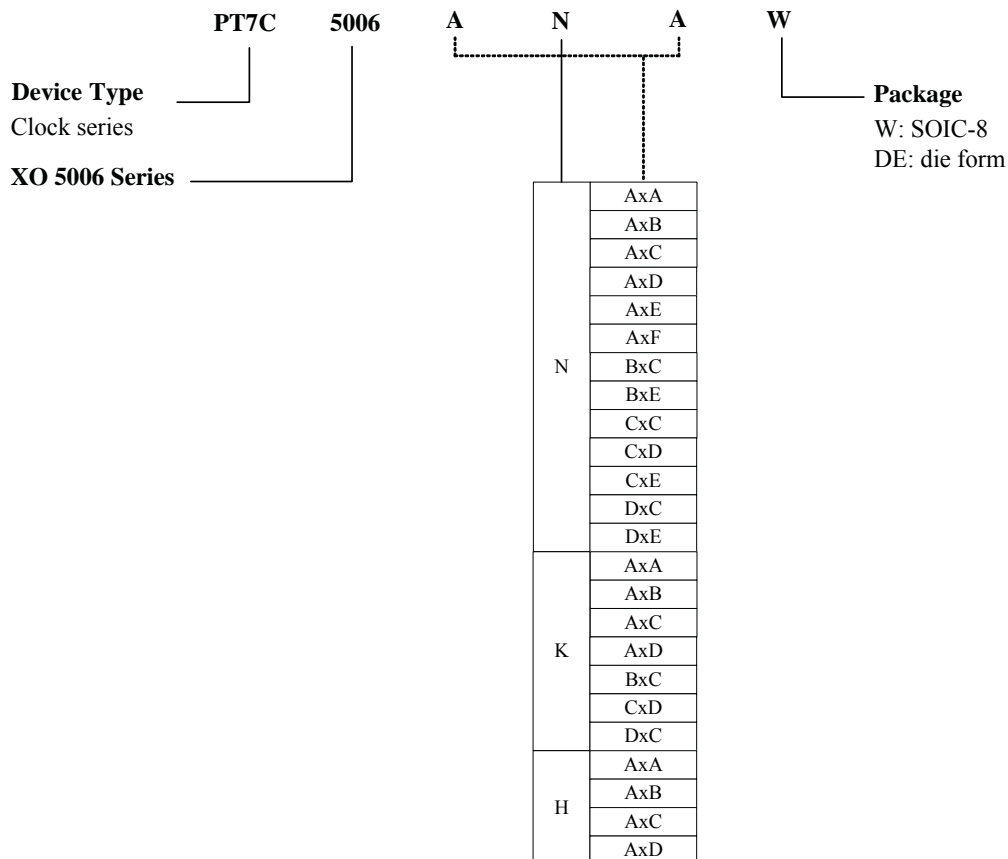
PT7C 5006 A N A W

Device Type
Clock series

XO 5006 Series

Package
W: SOIC-8
DE: die form

| | |
|---|---|
| N | AxA |
| | AxB |
| | AxC |
| | AxD |
| | AxE |
| | AxF |
| | BxC |
| | BxE |
| | CxC |
| | CxD |
| | CxE |
| | DxC |
| | DxE |
| K | AxA |
| | AxB |
| | AxC |
| | AxD |
| | BxC |
| | CxD |
| | DxC |
| H | AxA |
| | AxB |
| | AxC |
| | AxD |